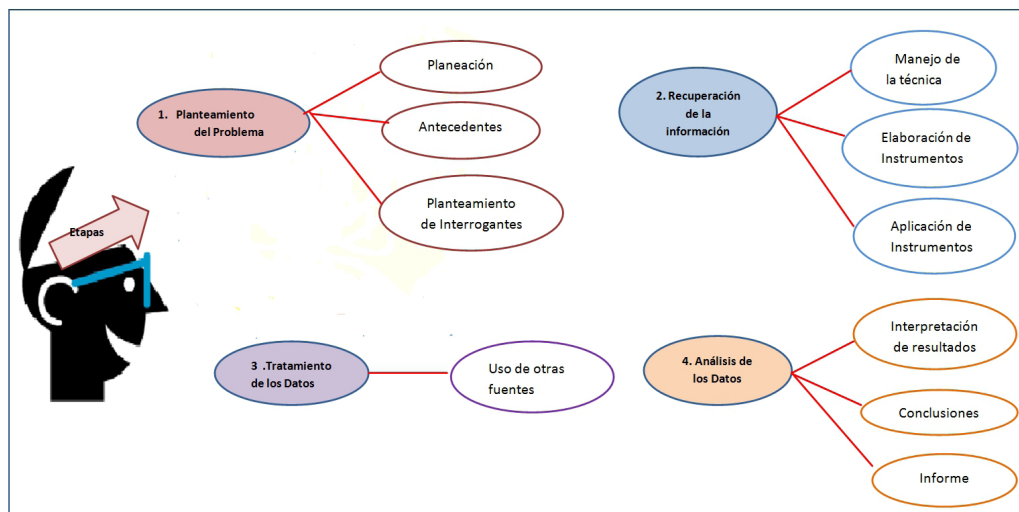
Etapas

1. Planteamiento del Problema

Planeación

Antecedentes

Planteamiento de Interrogantes

2. Recuperación de la información

Manejo de la técnica

Elaboración de Instrumentos

Aplicación de Instrumentos

3 .Tratamiento de los Datos

Uso de otras fuentes

4. Análisis de los Datos

Interpretación de resultados

Conclusiones

Informe